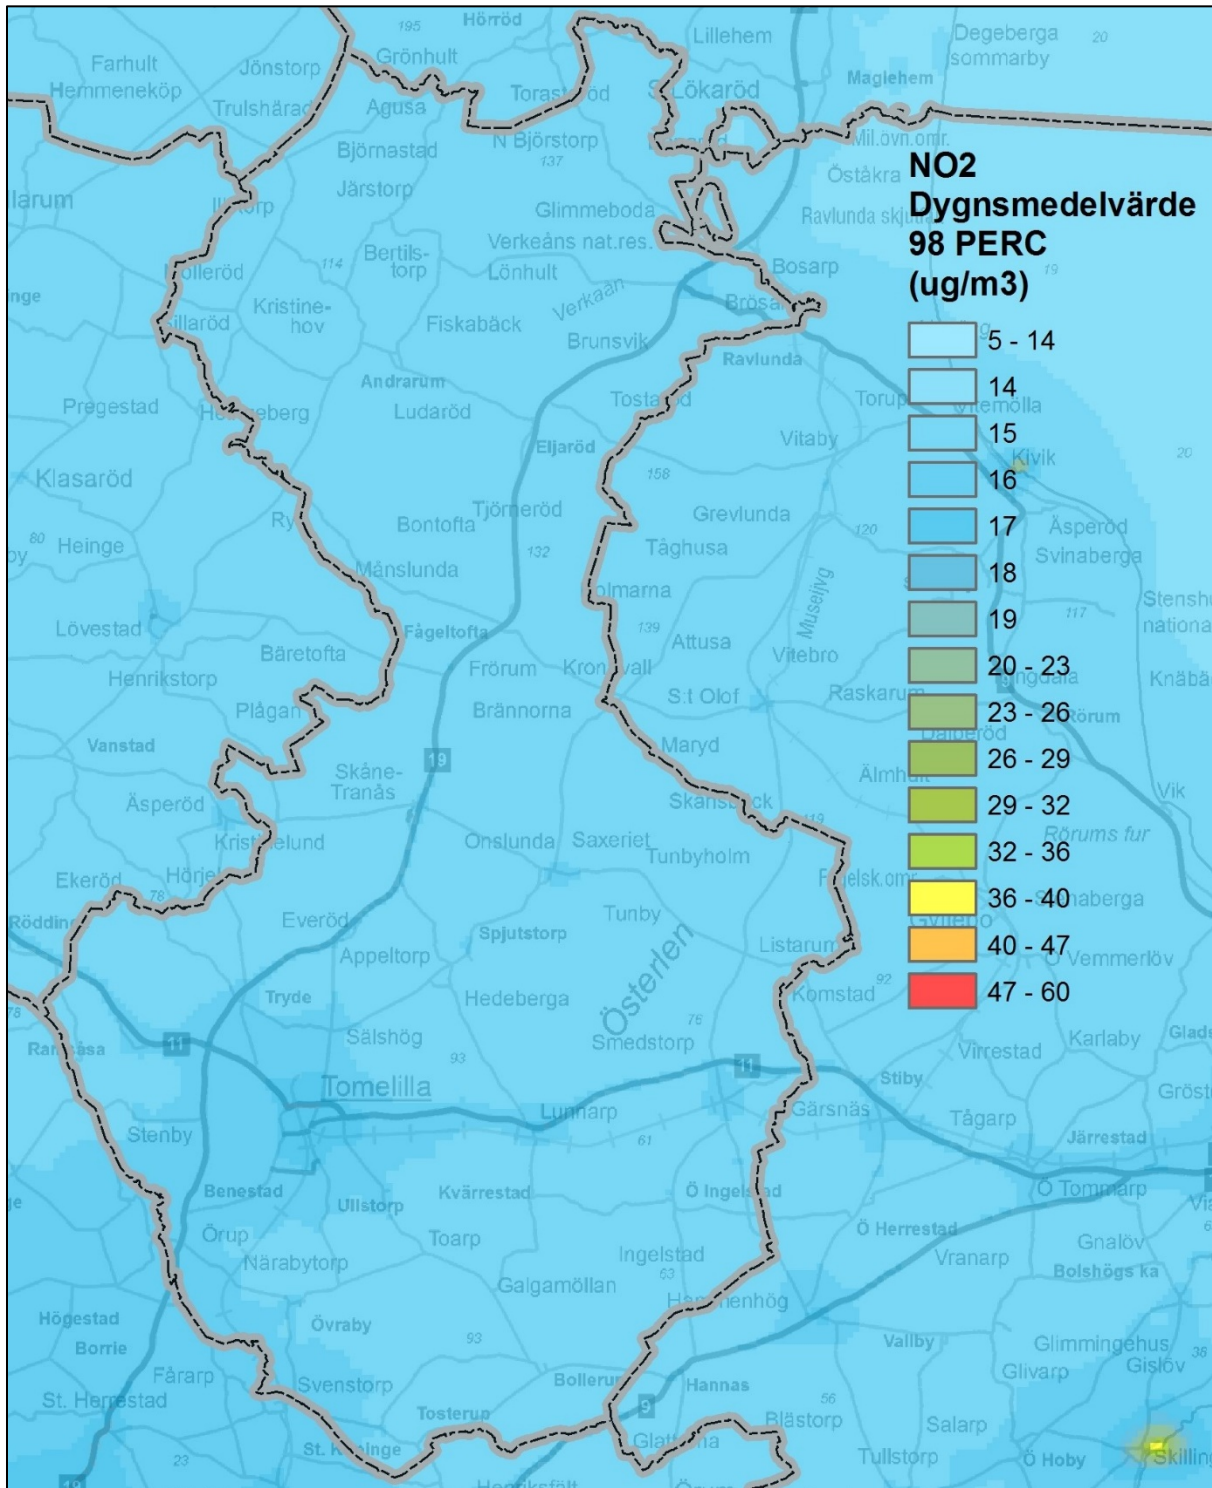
NO2
Dygnsmedelvärde
98 PERC
(ug/m3)

5 - 14
14
15
16
17
18
19
20 - 23
23 - 26
26 - 29
29 - 32
32 - 36
36 - 40
40 - 47
47 - 60

195
Hörröd
Lillehem
Degeberga sommarby
20
Farhult
Jönstorp
Grönhult
Hemmeneköp
Trulshärad
Agusa
Torast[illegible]öd
S Lökaröd
Maglehem
N Björstorp
137
Mil.övn.omr.
Björnastad
Östakra
larum
Järstorp
Ravlunda skjut
Glimmeboda
Verkeåns nat.res.
Bertils-torp
114
Lönhult
Bosarp
Olleröd
19
nge
Kristine-hov
Verkaån
Brösa
Sillaröd
Fiskabäck
Brunsvik
Ravlunda
Andrarum
Pregestad
Ludaröd
Tosta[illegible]d
Torup
Vitemölla
Eljaröd
Vitaby
Kivik
20
Klasaröd
158
Ry
Tjörneröd
Grevlunda
Bontofta
120
Äsperöd
80
Heinge
132
Tåghusa
Svinaberga
Månslunda
Museivg
olmarna
Stensh nationa
Lövestad
Fågeltofta
139
117
Bäretofta
Attusa
Frörum
Kronovall
Vitebro
Knäbä
Henrikstorp
St Olof
Raskarum
Plågan
Brännorna
Rörum
Daleröd
Vanstad
19
Maryd
Skåne-Tranås
Älmhult
Vik
Äsperöd
Skansb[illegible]ck
113
Kristelund
Rörums fur
Onslunda
Saxeriet
Tunbyholm
Ekeröd
Hörje
78
F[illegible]elsk.omr
Röddin
aberga
Everöd
Tunby
Spjutstorp
Listarum
Appeltorp
Vemmerlöv
Österlen
92
Tryde
Hedeberga
Komstad
Ra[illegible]åsa
76
11
Sälshög
Smedstorp
Virrestad
Karlaby
Glad
93
11
Tomelilla
Stiby
Lunnarp
Gärsnäs
Tågarp
Gröst
Stenby
61
Järrestad
Benestad
Kvärrestad
Ö Ingelstad
Ö Tommarp
Ullstorp
Ö Herrestad
Örup
Toarp
Vranarp
Gnalöv
Ingelstad
Närabytorp
63
Bolshögs ka
Galgamöllan
Högestad
Ha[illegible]enhög
Övraby
Borrie
93
Valby
Glimmingehus
Glivarp
Gislöv
38
Fårarp
Svenstorp
Bollerup
Hannas
St. Herrestad
56
9
Blästorp
Salarp
Tosterup
St. K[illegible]linge
Glat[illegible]a
23
Tullstorp
Ö Hoby
Skilling